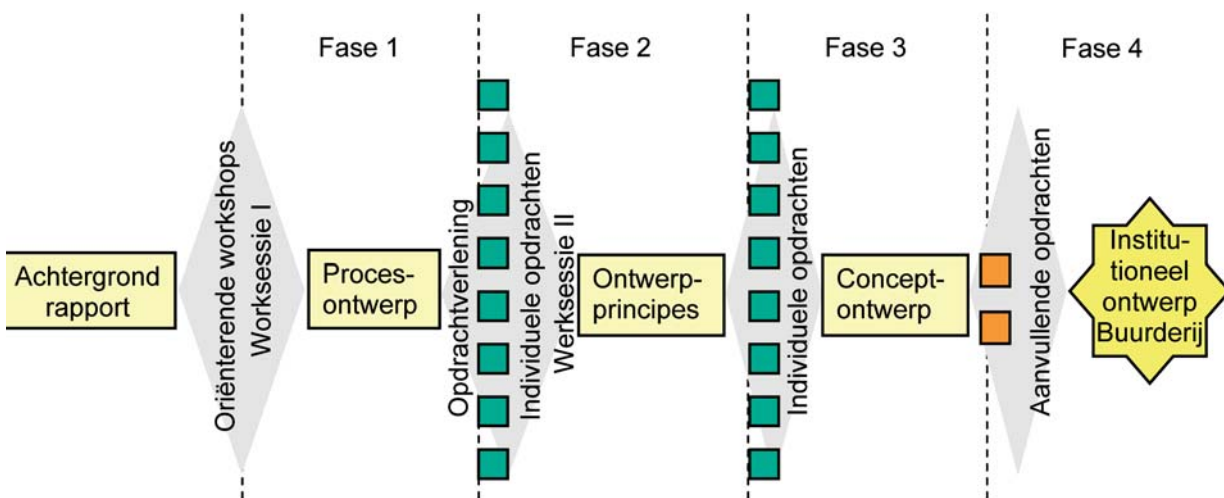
Fase 1

Fase 2

Fase 3

Fase 4

Achtergrond rapport

Oriënterende workshops Worksessie I

Proces-ontwerp

Opdrachtverlening Individuele opdrachten Werksessie II

Ontwerp-principes

Individuele opdrachten

Concept-ontwerp

Aanvullende opdrachten

Institu-tioneel ontwerp Buurderij